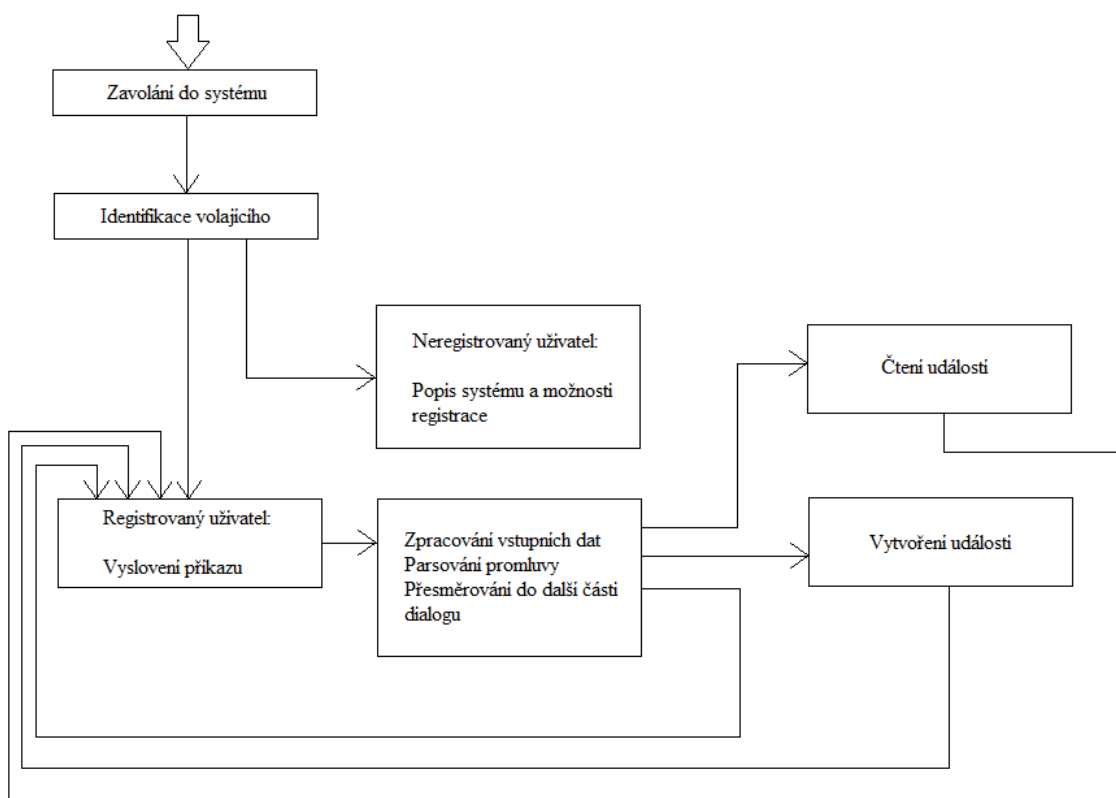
Zavolání do systému

Identifikace volajícího

Neregistrovaný uživatel:

Popis systému a možnosti registrace

Čtení události

Registrovaný uživatel:

Vyslovení příkazu

Zpracování vstupních dat
Parsování promluvy
Přesměrování do další části dialogu

Vytvoření události